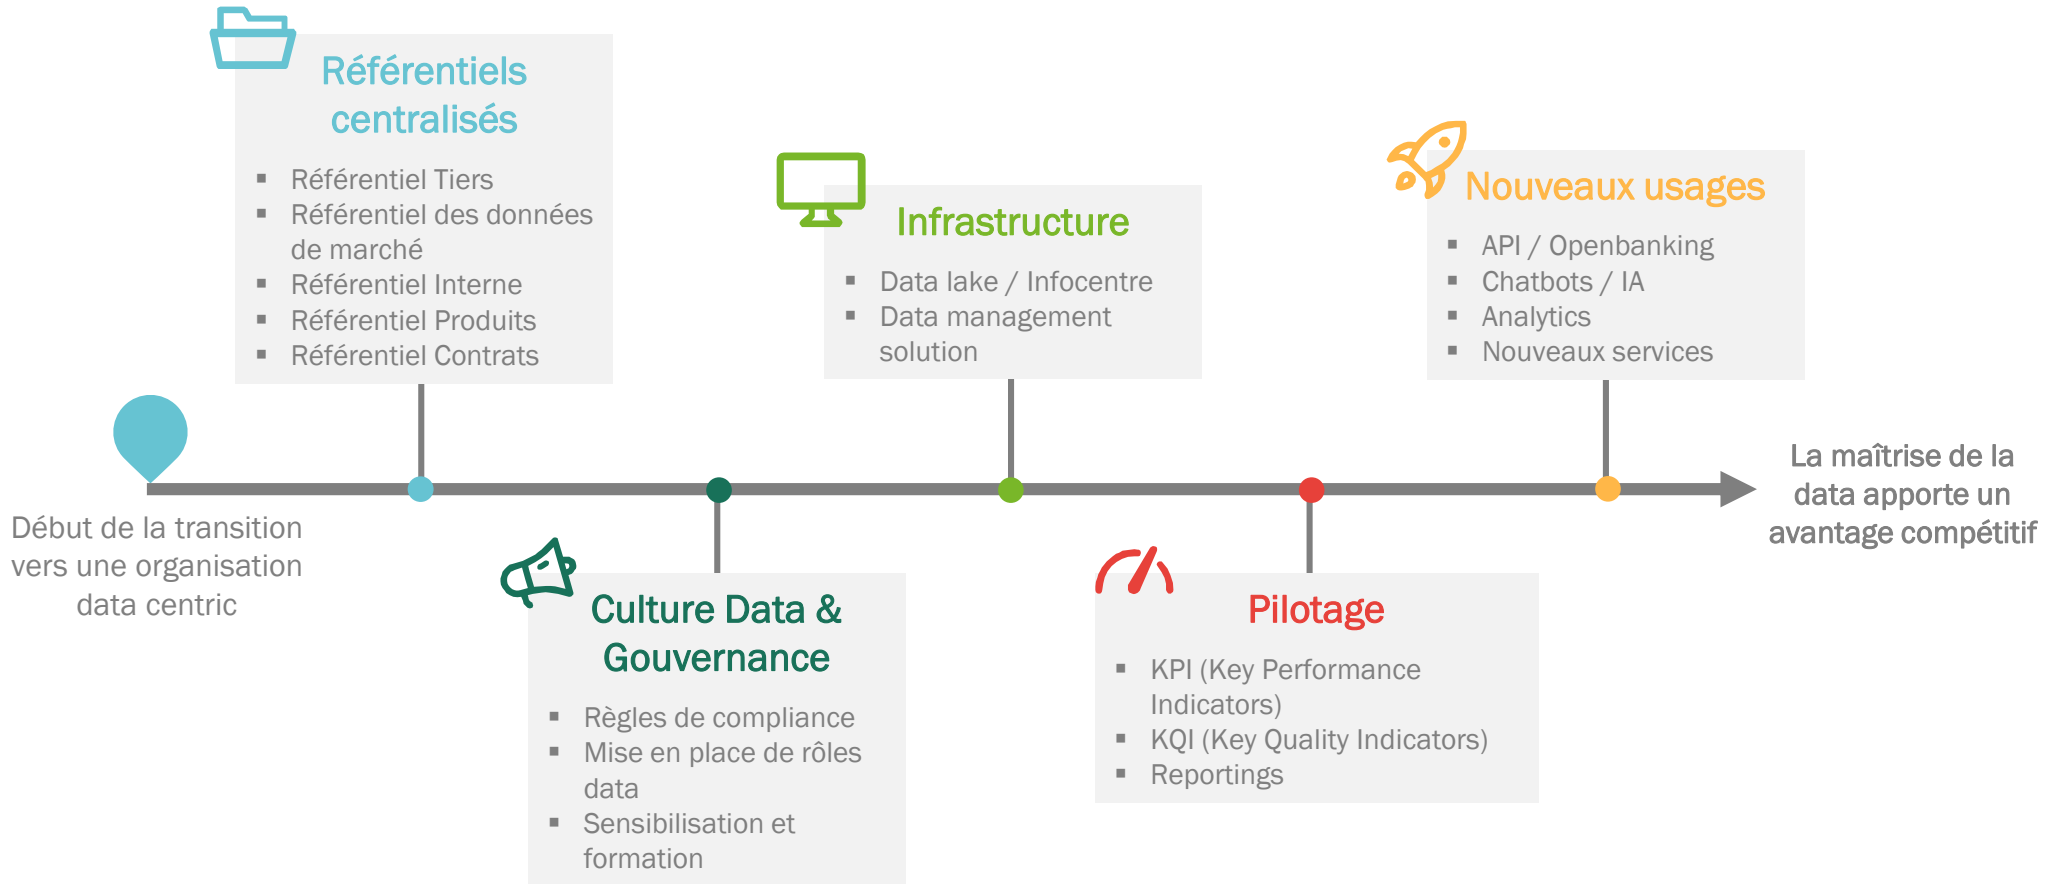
Référentiels centralisés

- Référentiel Tiers
- Référentiel des données de marché
- Référentiel Interne
- Référentiel Produits
- Référentiel Contrats

Infrastructure

- Data lake / Infocentre
- Data management solution

Nouveaux usages

- API / Openbanking
- Chatbots / IA
- Analytics
- Nouveaux services

Début de la transition vers une organisation data centric

La maîtrise de la data apporte un avantage compétitif

Culture Data & Gouvernance

- Règles de compliance
- Mise en place de rôles data
- Sensibilisation et formation

Pilotage

- KPI (Key Performance Indicators)
- KQI (Key Quality Indicators)
- Reportings